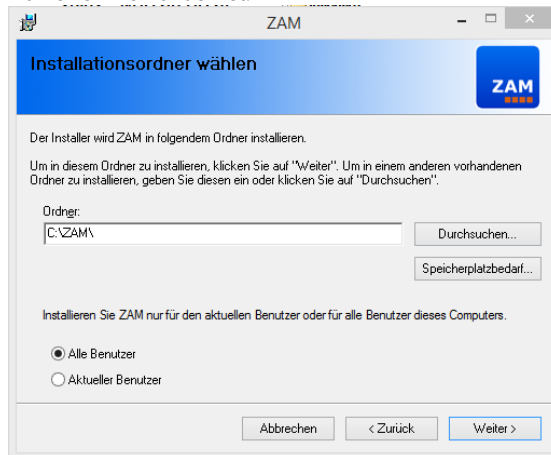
ZAM

Installationsordner wählen

ZAM

Der Installer wird ZAM in folgendem Ordner installieren.

Um in diesem Ordner zu installieren, klicken Sie auf "Weiter". Um in einem anderen vorhandenen Ordner zu installieren, geben Sie diesen ein oder klicken Sie auf "Durchsuchen".

Ordner:

C:\ZAM\

Durchsuchen...

Speicherplatzbedarf...

Installieren Sie ZAM nur für den aktuellen Benutzer oder für alle Benutzer dieses Computers.

Alle Benutzer

Aktueller Benutzer

Abbrechen

< Zurück

Weiter >